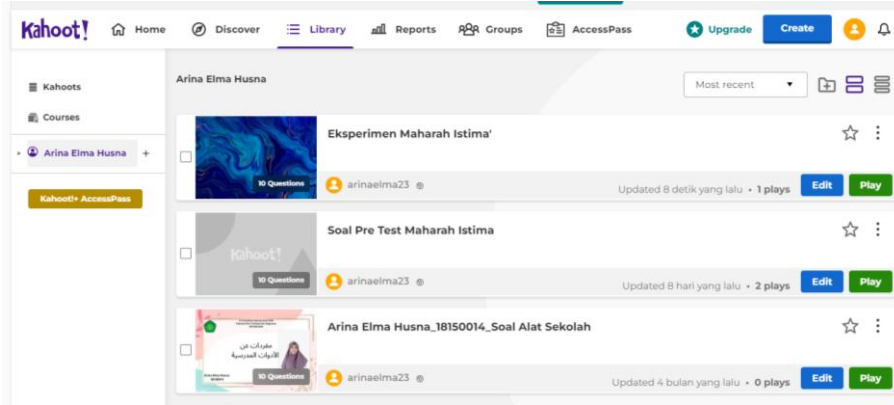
Kahoot! Home Discover Library Reports Groups AccessPass Upgrade Create

Kahoots
Courses
Arina Elma Husna +
Kahoot!+ AccessPass

Arina Elma Husna

Most recent

Eksperimen Maharah Istima'
10 Questions
arinaelma23
Updated 8 detik yang lalu • 1 plays
Edit Play

Soal Pre Test Maharah Istima
Kahoot!
10 Questions
arinaelma23
Updated 8 hari yang lalu • 2 plays
Edit Play

Arina Elma Husna_18150014_Soal Alat Sekolah
مفردات عن الأدوات المدرسية
10 Questions
arinaelma23
Updated 4 bulan yang lalu • 0 plays
Edit Play